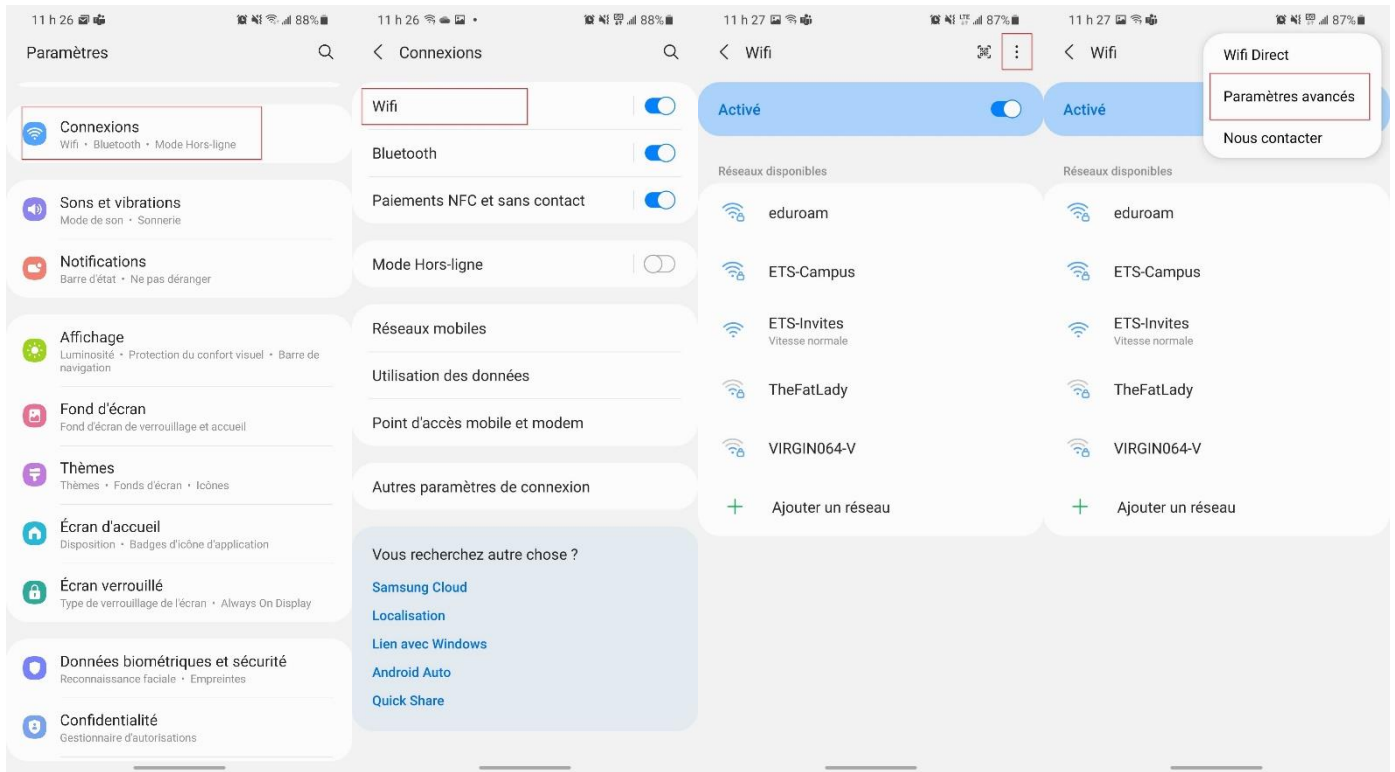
11 h 26 88%

Paramètres

Connexions
Wifi • Bluetooth • Mode Hors-ligne

Sons et vibrations
Mode de son • Sonnerie

Notifications
Barre d'état • Ne pas déranger

Affichage
Luminosité • Protection du confort visuel • Barre de navigation

Fond d'écran
Fond d'écran de verrouillage et accueil

Thèmes
Thèmes • Fonds d'écran • Icônes

Écran d'accueil
Disposition • Badges d'icône d'application

Écran verrouillé
Type de verrouillage de l'écran • Always On Display

Données biométriques et sécurité
Reconnaissance faciale • Empreintes

Confidentialité
Gestionnaire d'autorisations

11 h 26 88%

Connexions

Wifi

Bluetooth

Paiements NFC et sans contact

Mode Hors-ligne

Réseaux mobiles

Utilisation des données

Point d'accès mobile et modem

Autres paramètres de connexion

Vous recherchez autre chose ?

Samsung Cloud

Localisation

Lien avec Windows

Android Auto

Quick Share

11 h 27 87%

Wifi

Activé

Réseaux disponibles

eduroam

ETS-Campus

ETS-Invites
Vitesse normale

TheFatLady

VIRGIN064-V

Ajouter un réseau

11 h 27 87%

Wifi

Activé

Wifi Direct

Paramètres avancés

Nous contacter

Réseaux disponibles

eduroam

ETS-Campus

ETS-Invites
Vitesse normale

TheFatLady

VIRGIN064-V

Ajouter un réseau